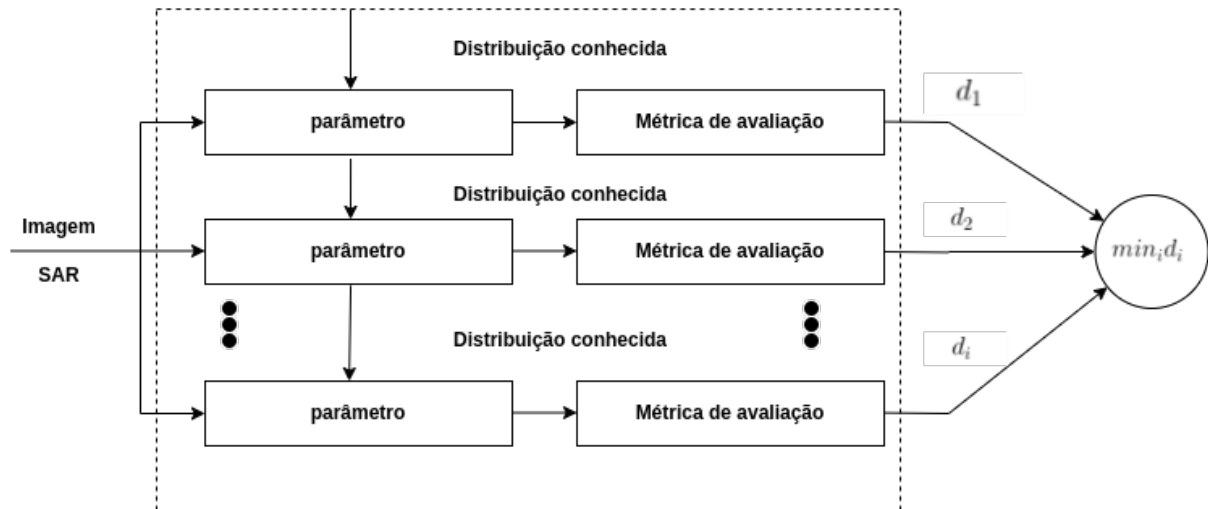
Distribuição conhecida

parâmetro

Métrica de avaliação

$d_1$

Distribuição conhecida

Imagem

SAR

parâmetro

Métrica de avaliação

$d_2$

$min_i d_i$

Distribuição conhecida

$d_i$

parâmetro

Métrica de avaliação